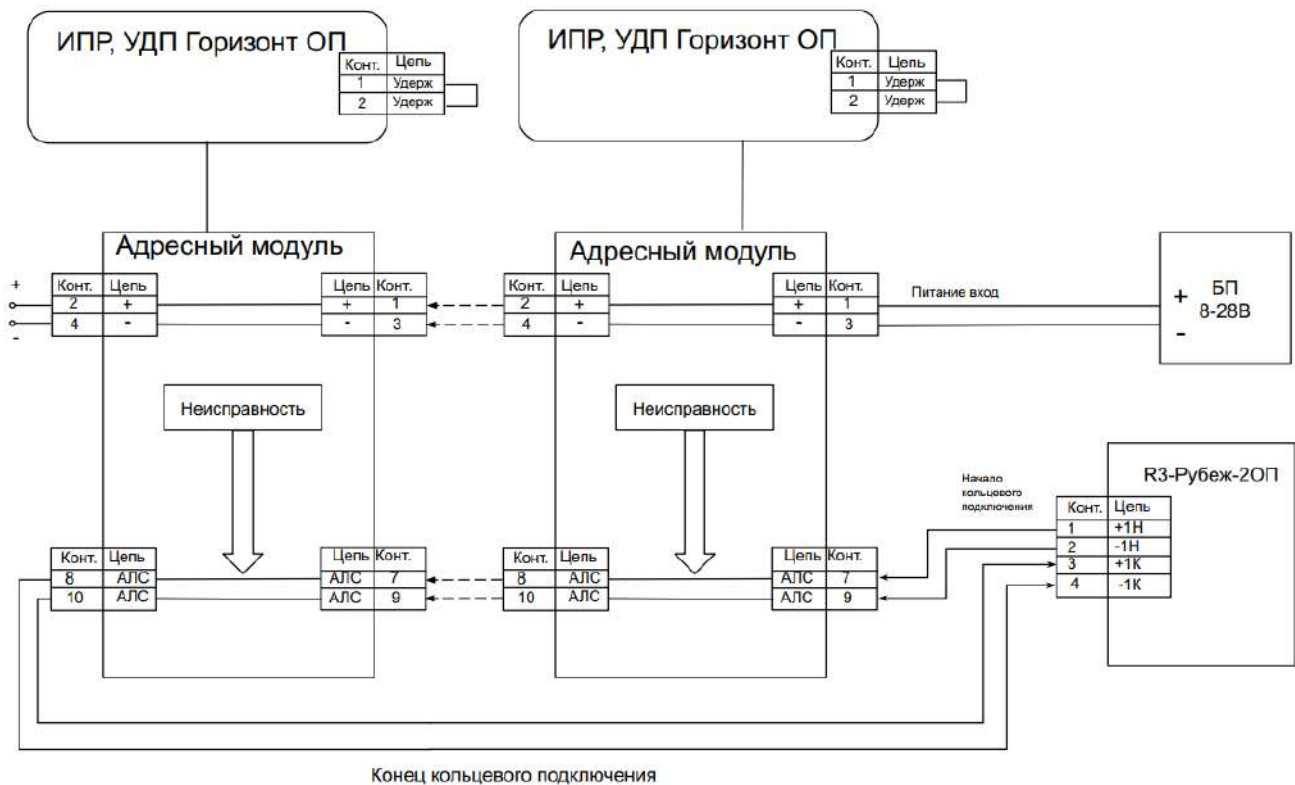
ИПР, УДП Горизонт ОП

| Конт. | Цепь |
|---|---|
| 1 | Удерж |
| 2 | Удерж |

ИПР, УДП Горизонт ОП

| Конт. | Цепь |
|---|---|
| 1 | Удерж |
| 2 | Удерж |

Адресный модуль

+
-

| Конт. | Цепь |
|---|---|
| 2 | + |
| 4 | - |

| Цепь | Конт. |
|---|---|
| + | 1 |
| - | 3 |

Неисправность

| Конт. | Цепь |
|---|---|
| 8 | АЛС |
| 10 | АЛС |

| Цепь | Конт. |
|---|---|
| АЛС | 7 |
| АЛС | 9 |

Адресный модуль

| Конт. | Цепь |
|---|---|
| 2 | + |
| 4 | - |

| Цепь | Конт. |
|---|---|
| + | 1 |
| - | 3 |

Питание вход

Неисправность

| Конт. | Цепь |
|---|---|
| 8 | АЛС |
| 10 | АЛС |

| Цепь | Конт. |
|---|---|
| АЛС | 7 |
| АЛС | 9 |

+ БП 8-28В -

Начало кольцевого подключения

R3-Рубеж-2ОП

| Конт. | Цепь |
|---|---|
| 1 | +1Н |
| 2 | -1Н |
| 3 | +1К |
| 4 | -1К |

Конец кольцевого подключения